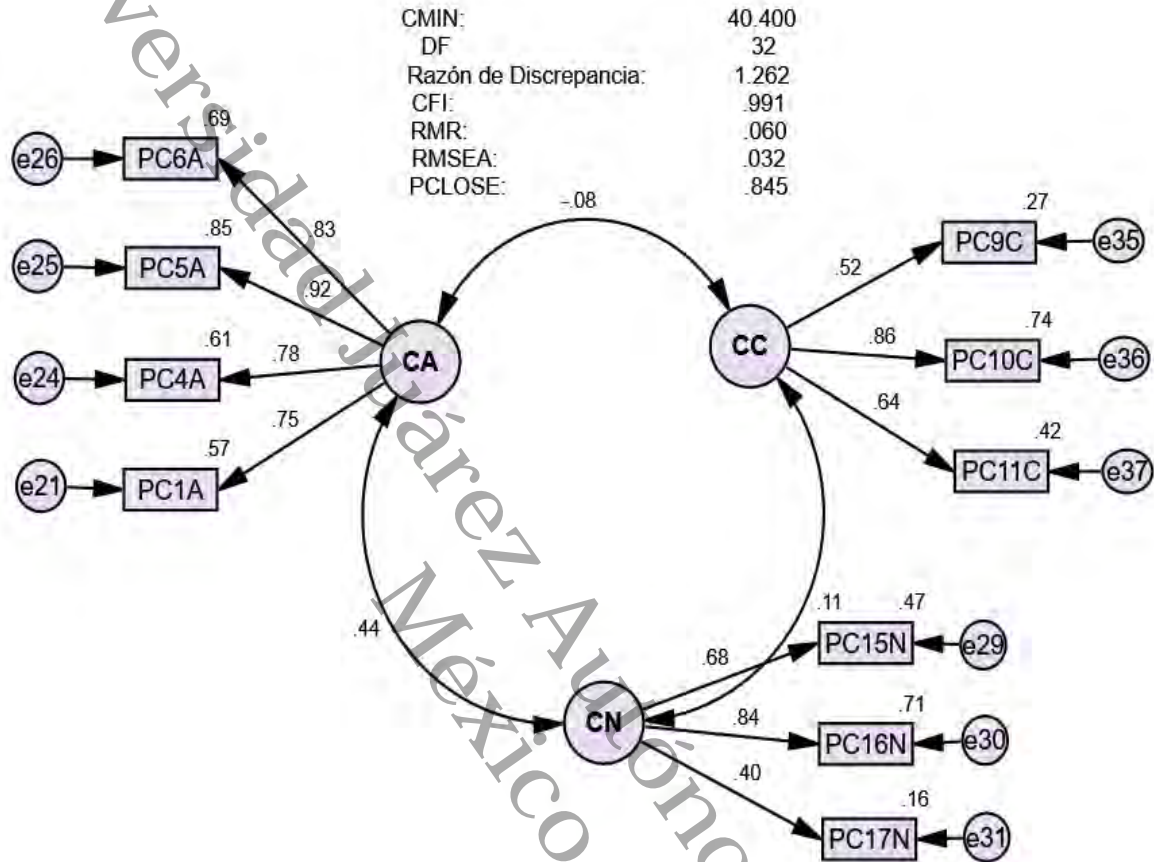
versidad Juárez Autónoma México

CMIN: 40.400
DF 32
Razón de Discrepancia: 1.262
CFI: .991
RMR: .060
RMSEA: .032
PCLOSE: .845

-.08

e26
PC6A
.69
.83
e25
PC5A
.85
.92
e24
PC4A
.61
.78
e21
PC1A
.57
.75
CA

CC
.52
PC9C
.27
e35
.86
PC10C
.74
e36
.64
PC11C
.42
e37

.44
.11
CN
.68
PC15N
.47
e29
.84
PC16N
.71
e30
.40
PC17N
.16
e31